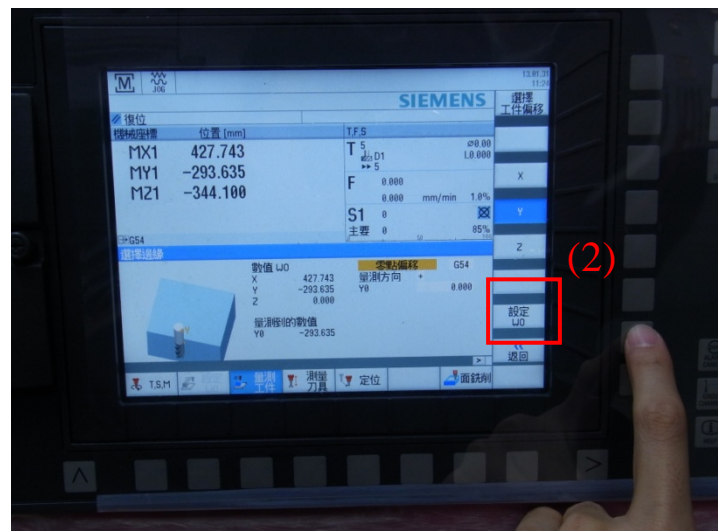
M 106
13.01.31 11:26
SIEMENS
選擇工件偏移
復位
機械座標 位置 [mm]
MX1 427.743
MY1 -293.635
MZ1 -344.100
T,F,S
T 5 D1 ⌀0.00 L0.000
5
F 0.000
0.000 mm/min 1.0%
S1 0
主要 0 85%
G54
選擇邊緣
數值 WO
X 427.743
Y -293.635
Z 0.000
零點偏移 G54
量測方向 +
Y0 0.000
量測到的數值
Y0 -293.635
X
Y
Z
(2)
設定 WO
返回
T,S,M
量測工件
測量刀具
定位
面銑削